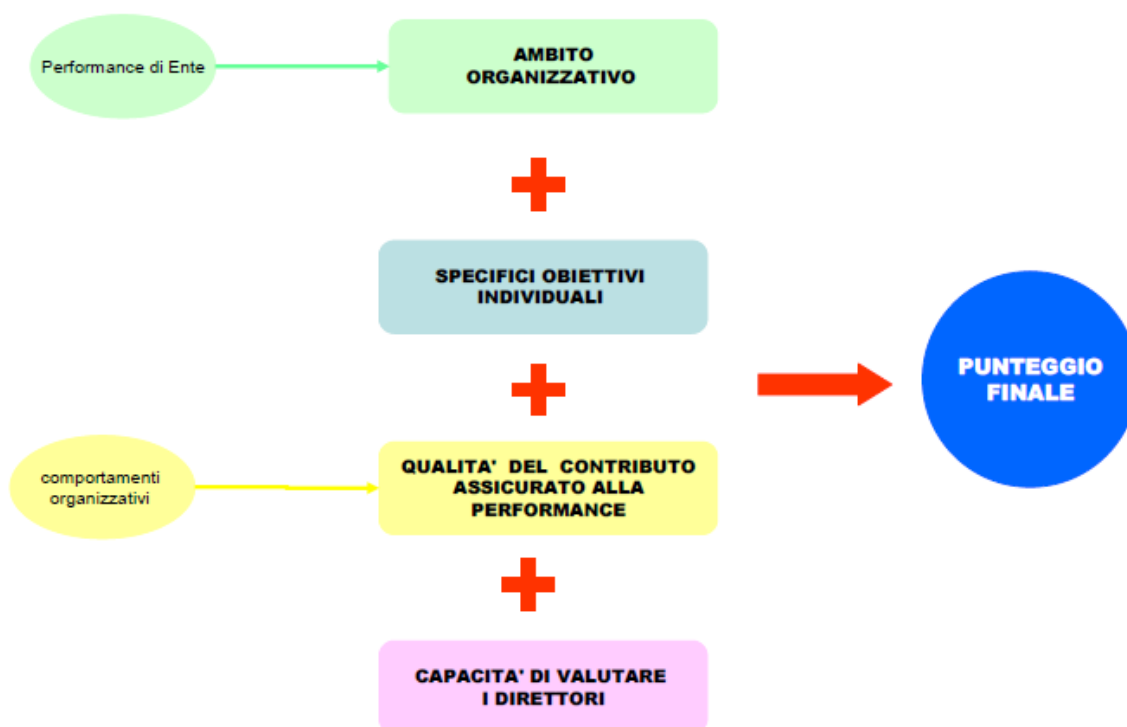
Performance di Ente

AMBITO ORGANIZZATIVO

SPECIFICI OBIETTIVI INDIVIDUALI

PUNTEGGIO FINALE

comportamenti organizzativi

QUALITA' DEL CONTRIBUTO ASSICURATO ALLA PERFORMANCE

CAPACITA' DI VALUTARE I DIRETTORI